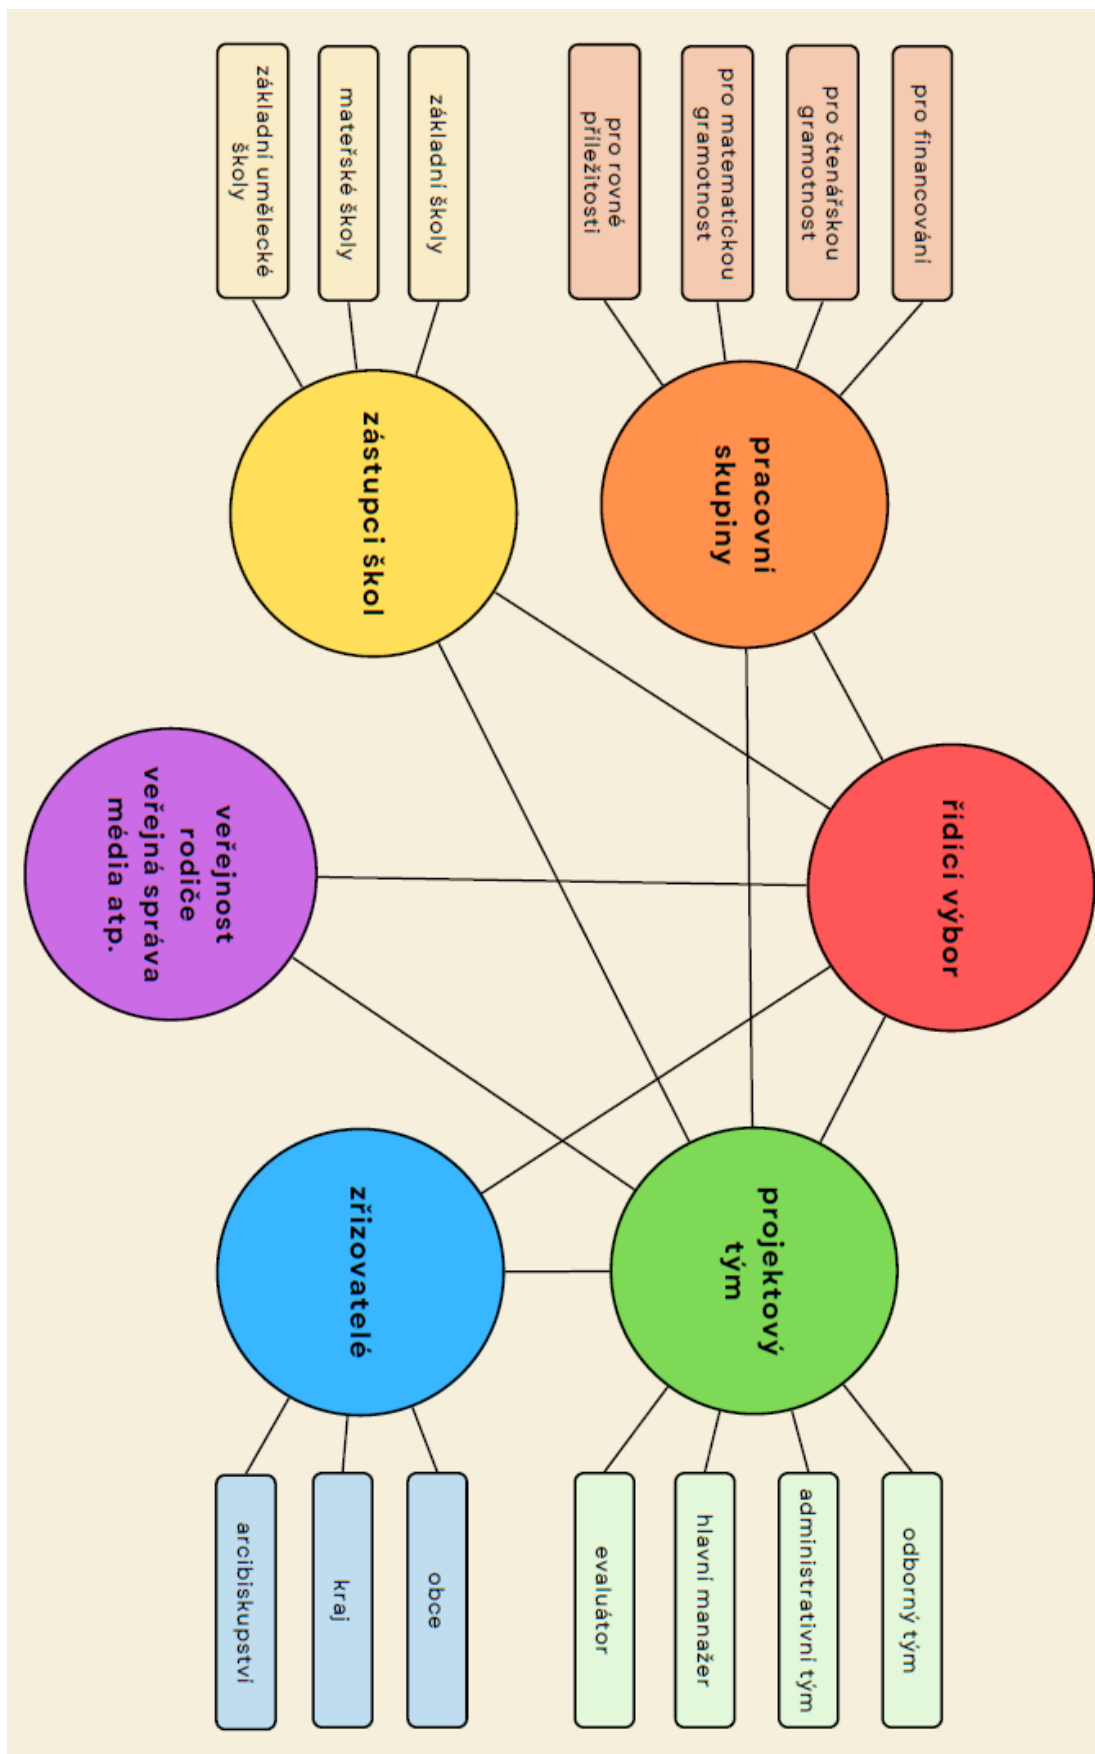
řídicí výbor

pracovní skupiny

pro financování

pro čtenářskou gramotnost

pro matematickou gramotnost

pro rovné příležitosti

zástupci škol

základní školy

mateřské školy

základní umělecké školy

veřejnost rodiče veřejná správa média atp.

projektový tým

odborný tým

administrativní tým

hlavní manažer

evaluátor

zřizovatelé

obce

kraj

arcibiskupství